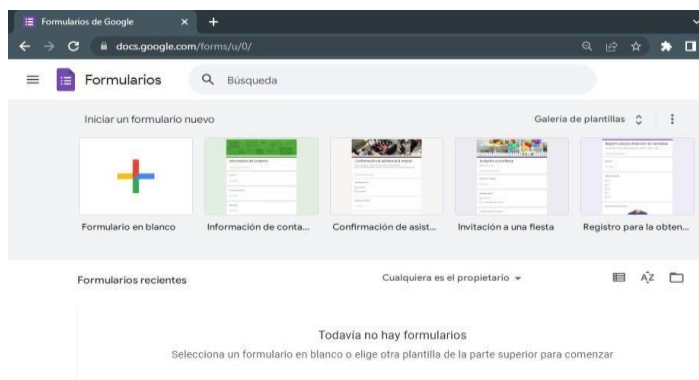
Formularios de Google

docs.google.com/forms/u/0/

Formularios

Búsqueda

Iniciar un formulario nuevo

Galería de plantillas

Información de contacto

Confirmación de asistencia al evento

Invitación a una fiesta

Registro para la obtención de camisetas

Formulario en blanco

Información de conta...

Confirmación de asist...

Invitación a una fiesta

Registro para la obten...

Formularios recientes

Cualquiera es el propietario

Todavía no hay formularios

Selecciona un formulario en blanco o elige otra plantilla de la parte superior para comenzar